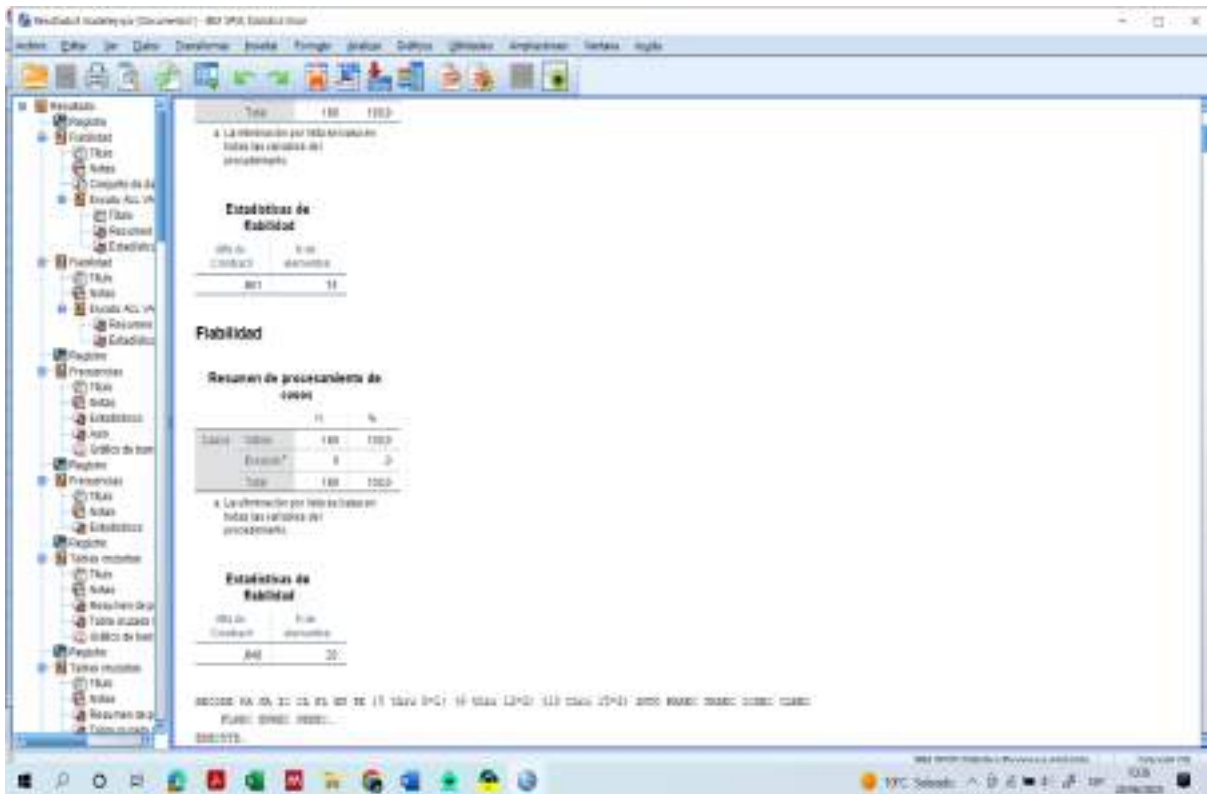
Resultados [Documento1] - IBM SPSS Statistics Visor

Archivo Editar Ver Datos Transformar Insertar Formato Analizar Gráficos Utilidades Ampliaciones Ventana Ayuda

Resultados
Registro
Fiabilidad
Título
Notas
Conjunto de da
Escala: ALL VA
Título
Resumen
Estadístic
Fiabilidad
Título
Notas
Escala: ALL VA
Resumen
Estadístic
Registro
Frecuencias
Título
Notas
Estadísticos
Acm
Gráfico de barr
Registro
Frecuencias
Título
Notas
Estadísticos
Registro
Tablas cruzadas
Título
Notas
Resumen de p
Tabla cruzada
Gráfico de barr
Registro
Tablas cruzadas
Título
Notas
Resumen de p

| Total | 188 | 100,0 |
|---|---|---|

a. La eliminación por lista se basa en todas las variables del procedimiento.

Estadísticas de fiabilidad

| Alfa de Cronbach | N de elementos |
|---|---|
| ,861 | 11 |

Fiabilidad

Resumen de procesamiento de casos

| | | N | % |
|---|---|---|---|
| Casos | Válido | 188 | 100,0 |
| | Excluido$^a$ | 0 | ,0 |
| | Total | 188 | 100,0 |

a. La eliminación por lista se basa en todas las variables del procedimiento.

Estadísticas de fiabilidad

| Alfa de Cronbach | N de elementos |
|---|---|
| ,840 | 20 |

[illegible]
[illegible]
EXECUTE.

IBM SPSS Statistics Processor está listo

19°C Soleado